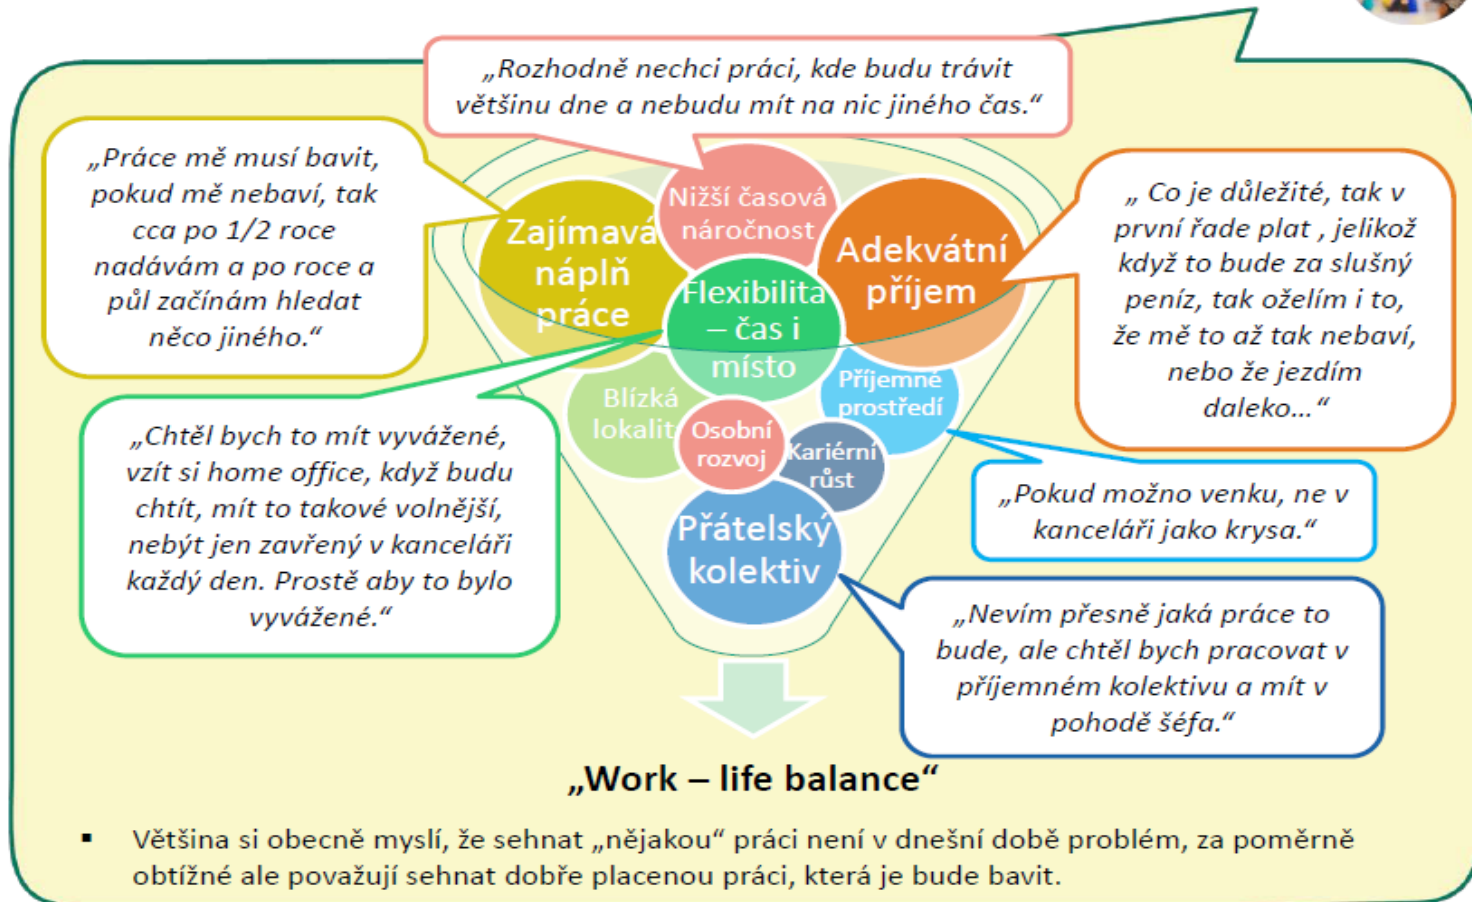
„Rozhodně nechci práci, kde budu trávit většinu dne a nebudu mít na nic jiného čas.“

„Práce mě musí bavit, pokud mě nebaví, tak cca po 1/2 roce nadávám a po roce a půl začínám hledat něco jiného.“

Zajímavá náplň práce

Nižší časová náročnost

Adekvátní příjem

Flexibilita – čas i místo

„ Co je důležité, tak v první řade plat , jelikož když to bude za slušný peníz, tak oželím i to, že mě to až tak nebaví, nebo že jezdím daleko…“

Příjemné prostředí

Blízká lokalita

Osobní rozvoj

Kariérní růst

Přátelský kolektiv

„Chtěl bych to mít vyvážené, vzít si home office, když budu chtít, mít to takové volnější, nebýt jen zavřený v kanceláři každý den. Prostě aby to bylo vyvážené.“

„Pokud možno venku, ne v kanceláři jako krysa.“

„Nevím přesně jaká práce to bude, ale chtěl bych pracovat v příjemném kolektivu a mít v pohodě šéfa.“

„Work – life balance“

▪ Většina si obecně myslí, že sehnat „nějakou“ práci není v dnešní době problém, za poměrně obtížné ale považují sehnat dobře placenou práci, která je bude bavit.